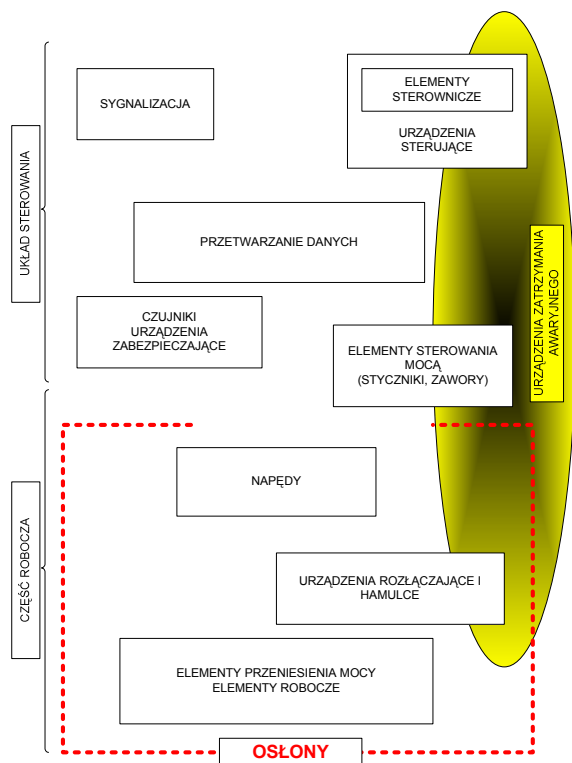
UKŁAD STEROWANIA

SYGNALIZACJA

ELEMENTY STEROWNICZE

URZĄDZENIA STERUJĄCE

PRZETWARZANIE DANYCH

URZĄDZENIA ZATRZYMANIA AWARYJNEGO

CZUJNIKI URZĄDZENIA ZABEZPIECZAJĄCE

ELEMENTY STEROWANIA MOCĄ (STYCZNIKI, ZAWORY)

CZĘŚĆ ROBOCZA

NAPĘDY

URZĄDZENIA ROZŁĄCZAJĄCE I HAMULCE

ELEMENTY PRZENIESIENIA MOCY ELEMENTY ROBOCZE

OSŁONY